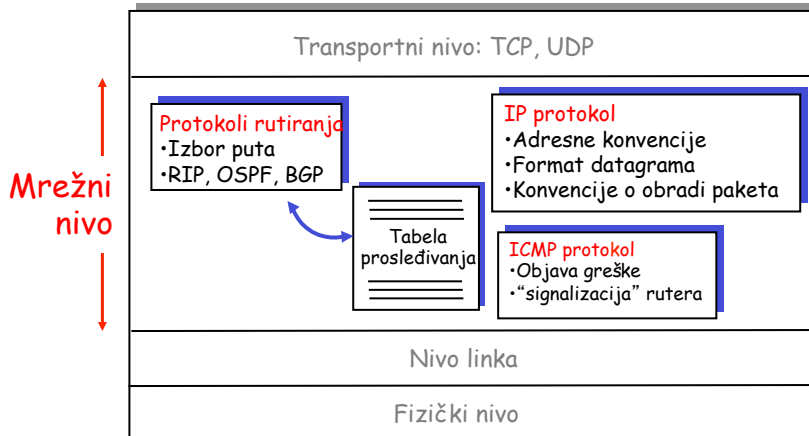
Transportni nivo: TCP, UDP

Mrežni nivo

Protokoli rutiranja
•Izbor puta
•RIP, OSPF, BGP

IP protokol
•Adresne konvencije
•Format datagrama
•Konvencije o obradi paketa

Tabela prosleđivanja

ICMP protokol
•Objava greške
•"signalizacija" rutera

Nivo linka

Fizički nivo